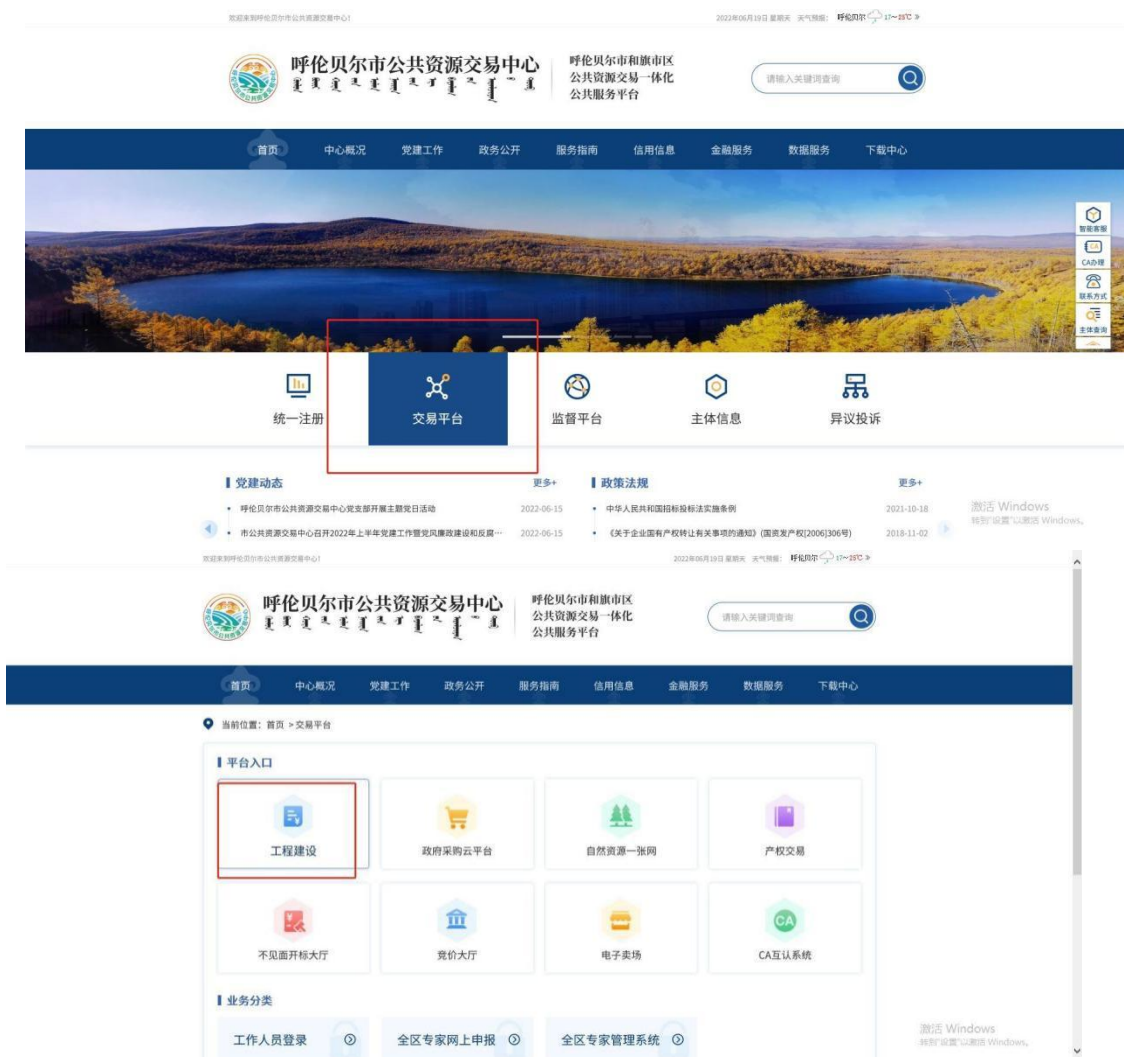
欢迎来到呼伦贝尔市公共资源交易中心!

2022年06月19日 星期天 天气预报: 呼伦贝尔 17~25℃ »

呼伦贝尔市公共资源交易中心

呼伦贝尔市和旗市区
公共资源交易一体化
公共服务平台

请输入关键词查询

首页 中心概况 党建工作 政务公开 服务指南 信用信息 金融服务 数据服务 下载中心

智能客服
CA办理
联系方式
主体查询

统一注册 交易平台 监督平台 主体信息 异议投诉

党建动态 更多+
• 呼伦贝尔市公共资源交易中心党支部开展主题党日活动 2022-06-15
• 市公共资源交易中心召开2022年上半年党建工作暨党风廉政建设和反腐… 2022-06-15

政策法规 更多+
• 中华人民共和国招标投标法实施条例 2021-10-18
• 《关于企业国有产权转让有关事项的通知》(国资发产权[2006]306号) 2018-11-02

激活 Windows
转到"设置"以激活 Windows。

欢迎来到呼伦贝尔市公共资源交易中心!

2022年06月19日 星期天 天气预报: 呼伦贝尔 17~25℃ »

呼伦贝尔市公共资源交易中心

呼伦贝尔市和旗市区
公共资源交易一体化
公共服务平台

请输入关键词查询

首页 中心概况 党建工作 政务公开 服务指南 信用信息 金融服务 数据服务 下载中心

当前位置: 首页 > 交易平台

平台入口

工程建设 政府采购云平台 自然资源一张网 产权交易
不见面开标大厅 竞价大厅 电子卖场 CA互认系统

业务分类

工作人员登录 全区专家网上申报 全区专家管理系统

激活 Windows
转到"设置"以激活 Windows。